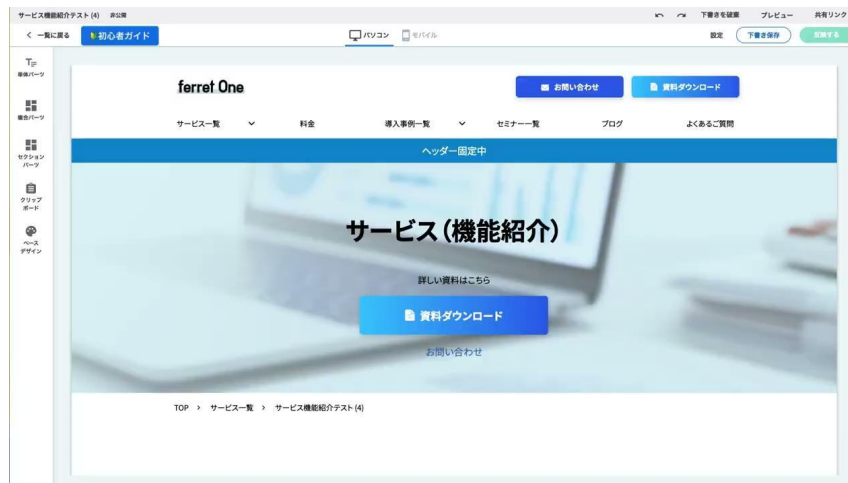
サービス機能紹介テスト (4) 非公開

下書きを破棄 プレビュー 共有リンク

< 一覧に戻る 初心者ガイド

パソコン モバイル

設定 下書き保存 公開する

単体パーツ

複合パーツ

セクションパーツ

クリップボード

ベースデザイン

ferret One

お問い合わせ 資料ダウンロード

サービス一覧 料金 導入事例一覧 セミナー一覧 ブログ よくあるご質問

ヘッダー固定中

サービス（機能紹介）

詳しい資料はこちら

資料ダウンロード

お問い合わせ

TOP > サービス一覧 > サービス機能紹介テスト (4)